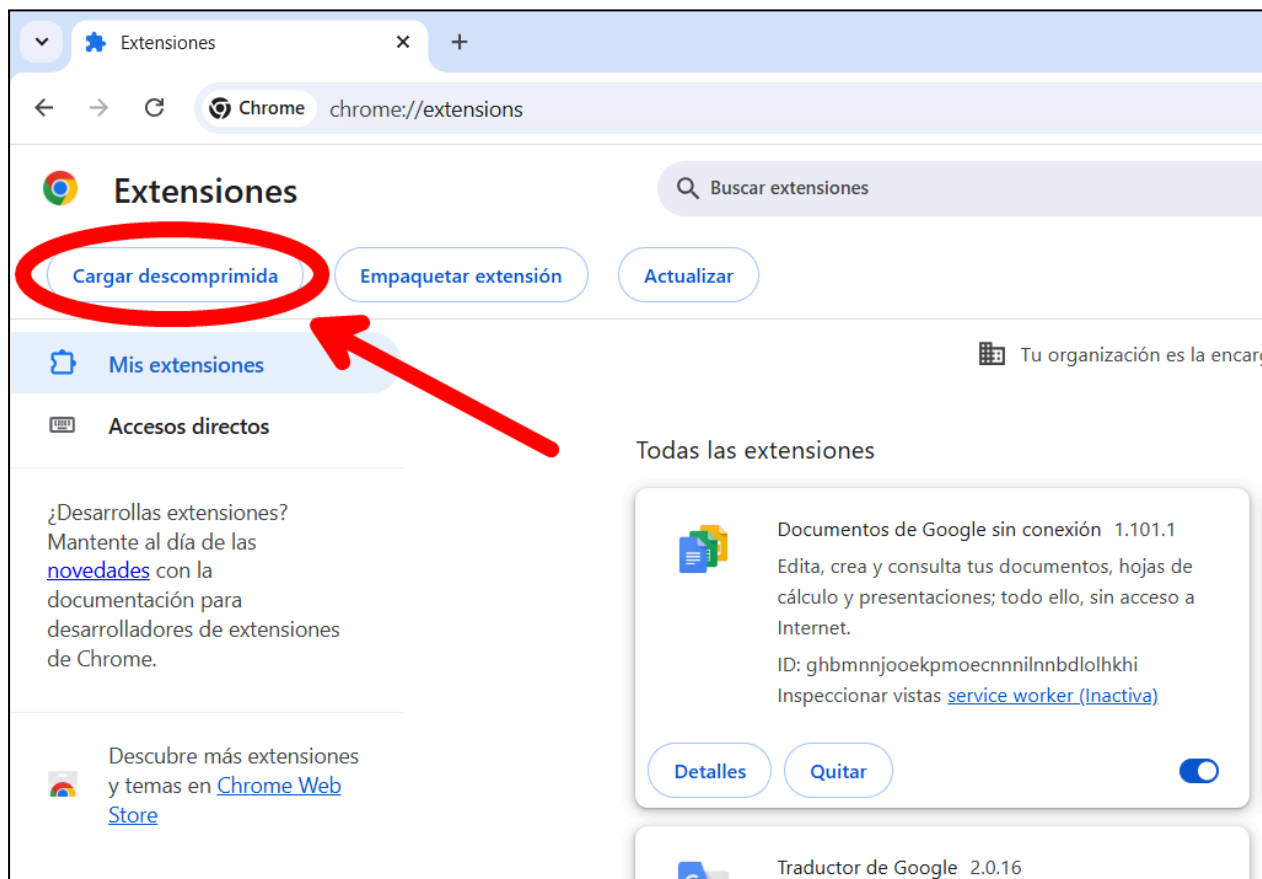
Extensiones ×
+
Chrome chrome://extensions

Extensiones

Buscar extensiones

Cargar descomprimida
Empaquetar extensión
Actualizar

Mis extensiones
Accesos directos

¿Desarrollas extensiones? Mantente al día de las novedades con la documentación para desarrolladores de extensiones de Chrome.

Descubre más extensiones y temas en Chrome Web Store

Tu organización es la encarg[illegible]

Todas las extensiones

Documentos de Google sin conexión 1.101.1
Edita, crea y consulta tus documentos, hojas de cálculo y presentaciones; todo ello, sin acceso a Internet.
ID: ghbmnnjooekpmoecnnnilnnbdlolhkhi
Inspeccionar vistas service worker (Inactiva)

Detalles
Quitar

Traductor de Google 2.0.16